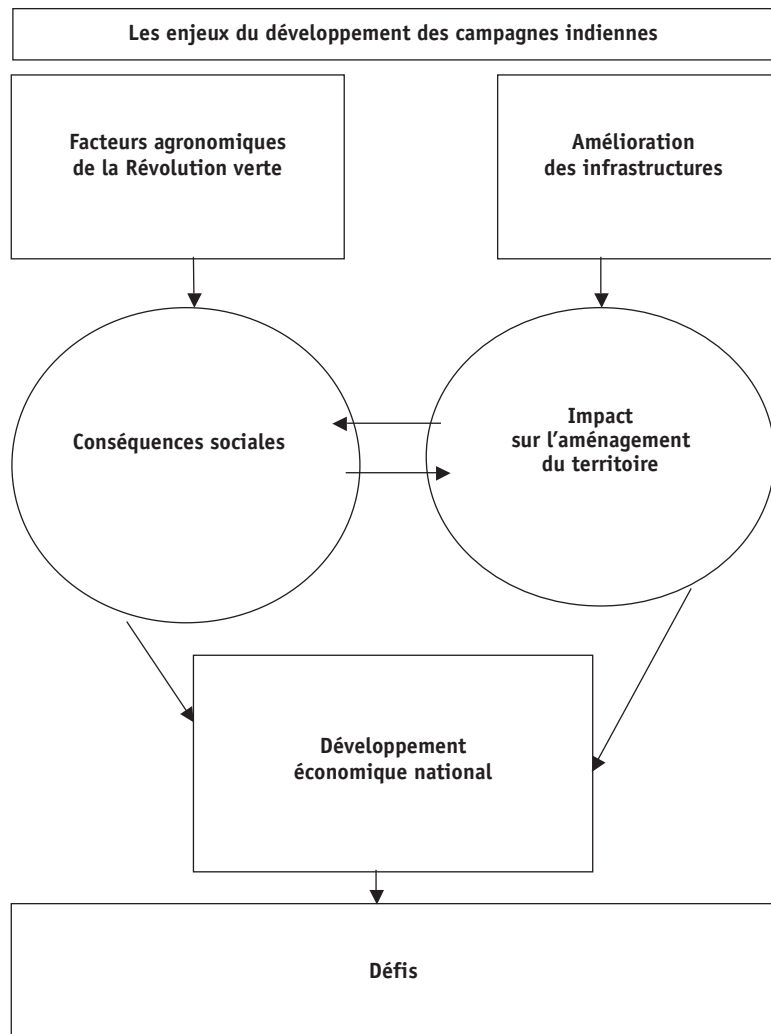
Les enjeux du développement des campagnes indiennes

Facteurs agronomiques de la Révolution verte

Amélioration des infrastructures

Conséquences sociales

Impact sur l'aménagement du territoire

Développement économique national

Défis